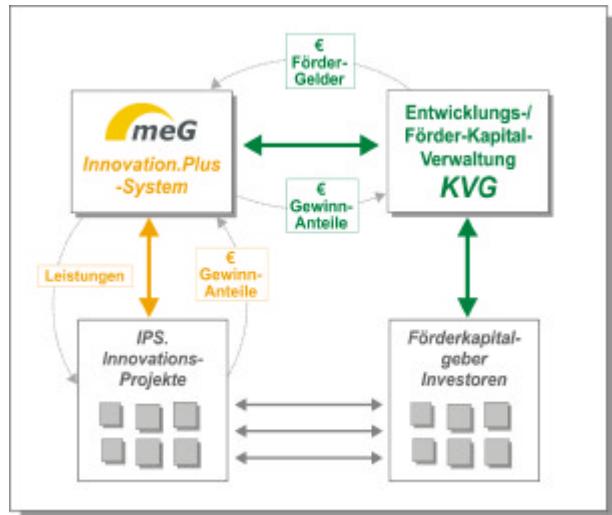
€
Förder-
Gelder

meG
Innovation.Plus
-System

Entwicklungs-/
Förder-Kapital-
Verwaltung
KVG

€
Gewinn-
Anteile

Leistungen

€
Gewinn-
Anteile

IPS.
Innovations-
Projekte

Förderkapital-
geber
Investoren